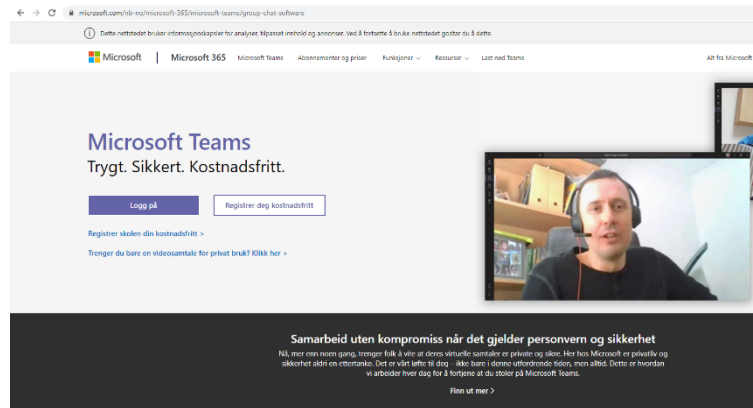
microsoft.com/nb-no/microsoft-365/microsoft-teams/group-chat-software

Dette nettstedet bruker informasjonskapsler for analyser, tilpasset innhold og annonser. Ved å fortsette å bruke nettstedet godtar du å dette.

Microsoft | Microsoft 365 Microsoft Teams Abonnementer og priser Funksjoner Ressurser Last ned Teams Alt fra Microsoft

Microsoft Teams
Trygt. Sikkert. Kostnadsfritt.

Logg på

Registrer deg kostnadsfritt

Registrer skolen din kostnadsfritt >

Trenger du bare en videosamtale for privat bruk? Klikk her >

Samarbeid uten kompromiss når det gjelder personvern og sikkerhet

Nå, mer enn noen gang, trenger folk å vite at deres virtuelle samtaler er private og sikre. Her hos Microsoft er privatliv og sikkerhet aldri en ettertanke. Det er vårt løfte til deg – ikke bare i denne utfordrende tiden, men alltid. Dette er hvordan vi arbeider hver dag for å fortjene at du stoler på Microsoft Teams.

Finn ut mer >